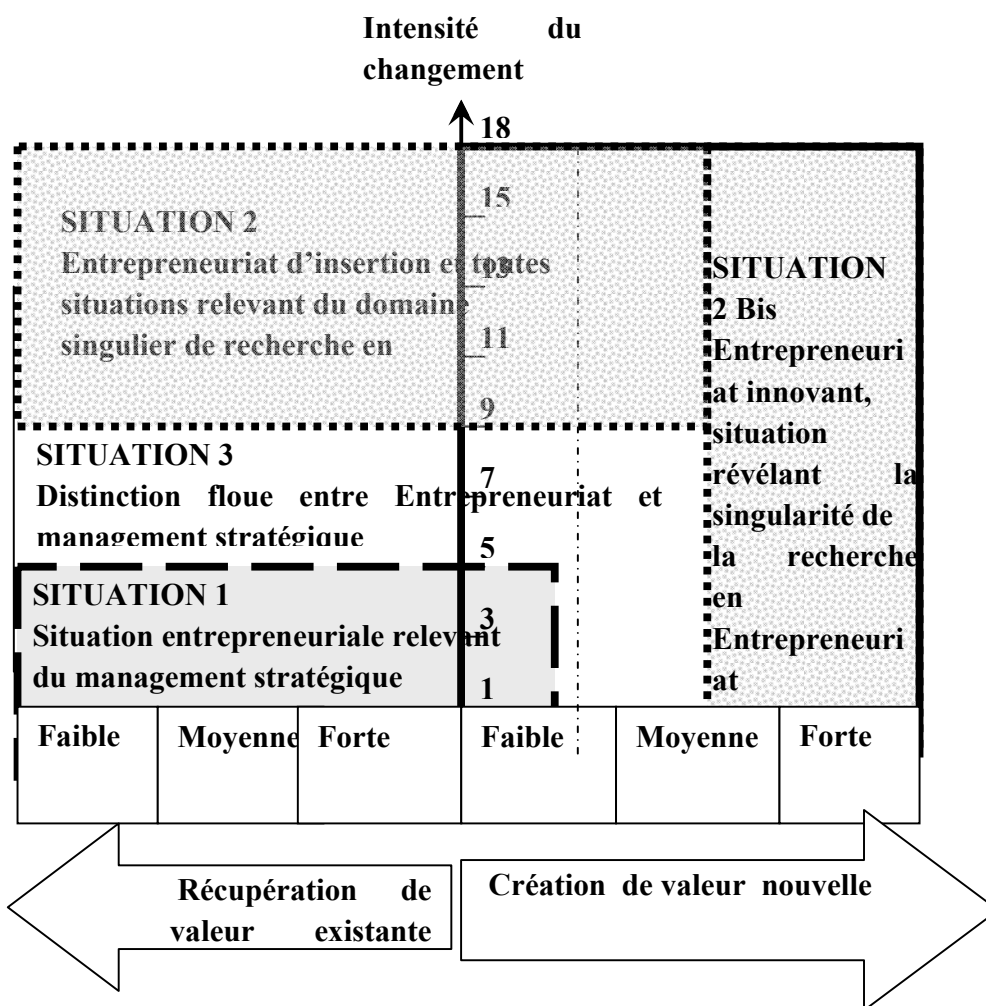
Intensité du changement

18

15

13

11

9

7

5

3

1

SITUATION 2
Entrepreneuriat d'insertion et toutes situations relevant du domaine singulier de recherche en

SITUATION 2 Bis
Entrepreneuriat innovant, situation révélant la singularité de la recherche en Entrepreneuriat

SITUATION 3
Distinction floue entre Entrepreneuriat et management stratégique

SITUATION 1
Situation entrepreneuriale relevant du management stratégique

| Faible | Moyenne | Forte | Faible | Moyenne | Forte |
|---|---|---|---|---|---|
| | | | | | |

Récupération de valeur existante

Création de valeur nouvelle